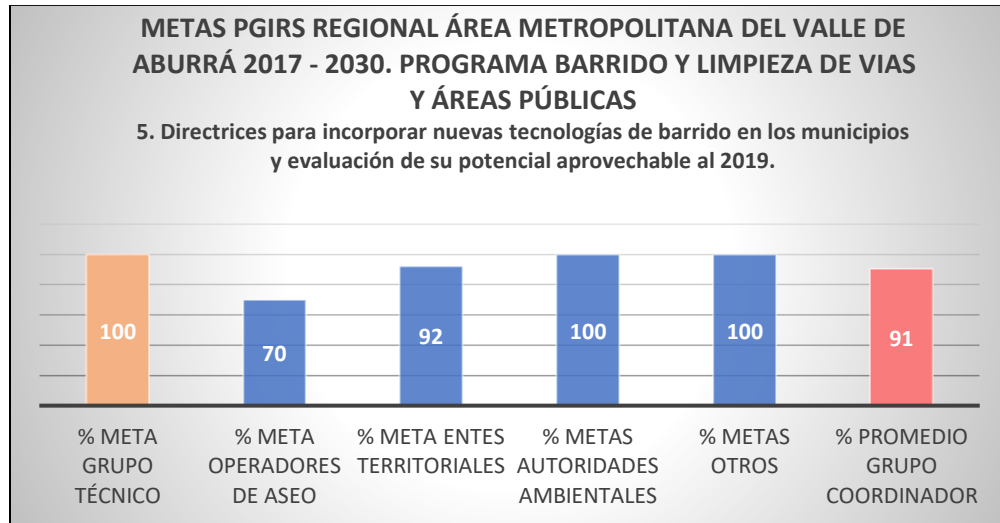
METAS PGIRS REGIONAL ÁREA METROPOLITANA DEL VALLE DE ABURRÁ 2017 - 2030. PROGRAMA BARRIDO Y LIMPIEZA DE VIAS Y ÁREAS PÚBLICAS

5. Directrices para incorporar nuevas tecnologías de barrido en los municipios y evaluación de su potencial aprovechable al 2019.

| % META GRUPO TÉCNICO | % META OPERADORES DE ASEO | % META ENTES TERRITORIALES | % METAS AUTORIDADES AMBIENTALES | % METAS OTROS | % PROMEDIO GRUPO COORDINADOR |
|---|---|---|---|---|---|
| 100 | 70 | 92 | 100 | 100 | 91 |